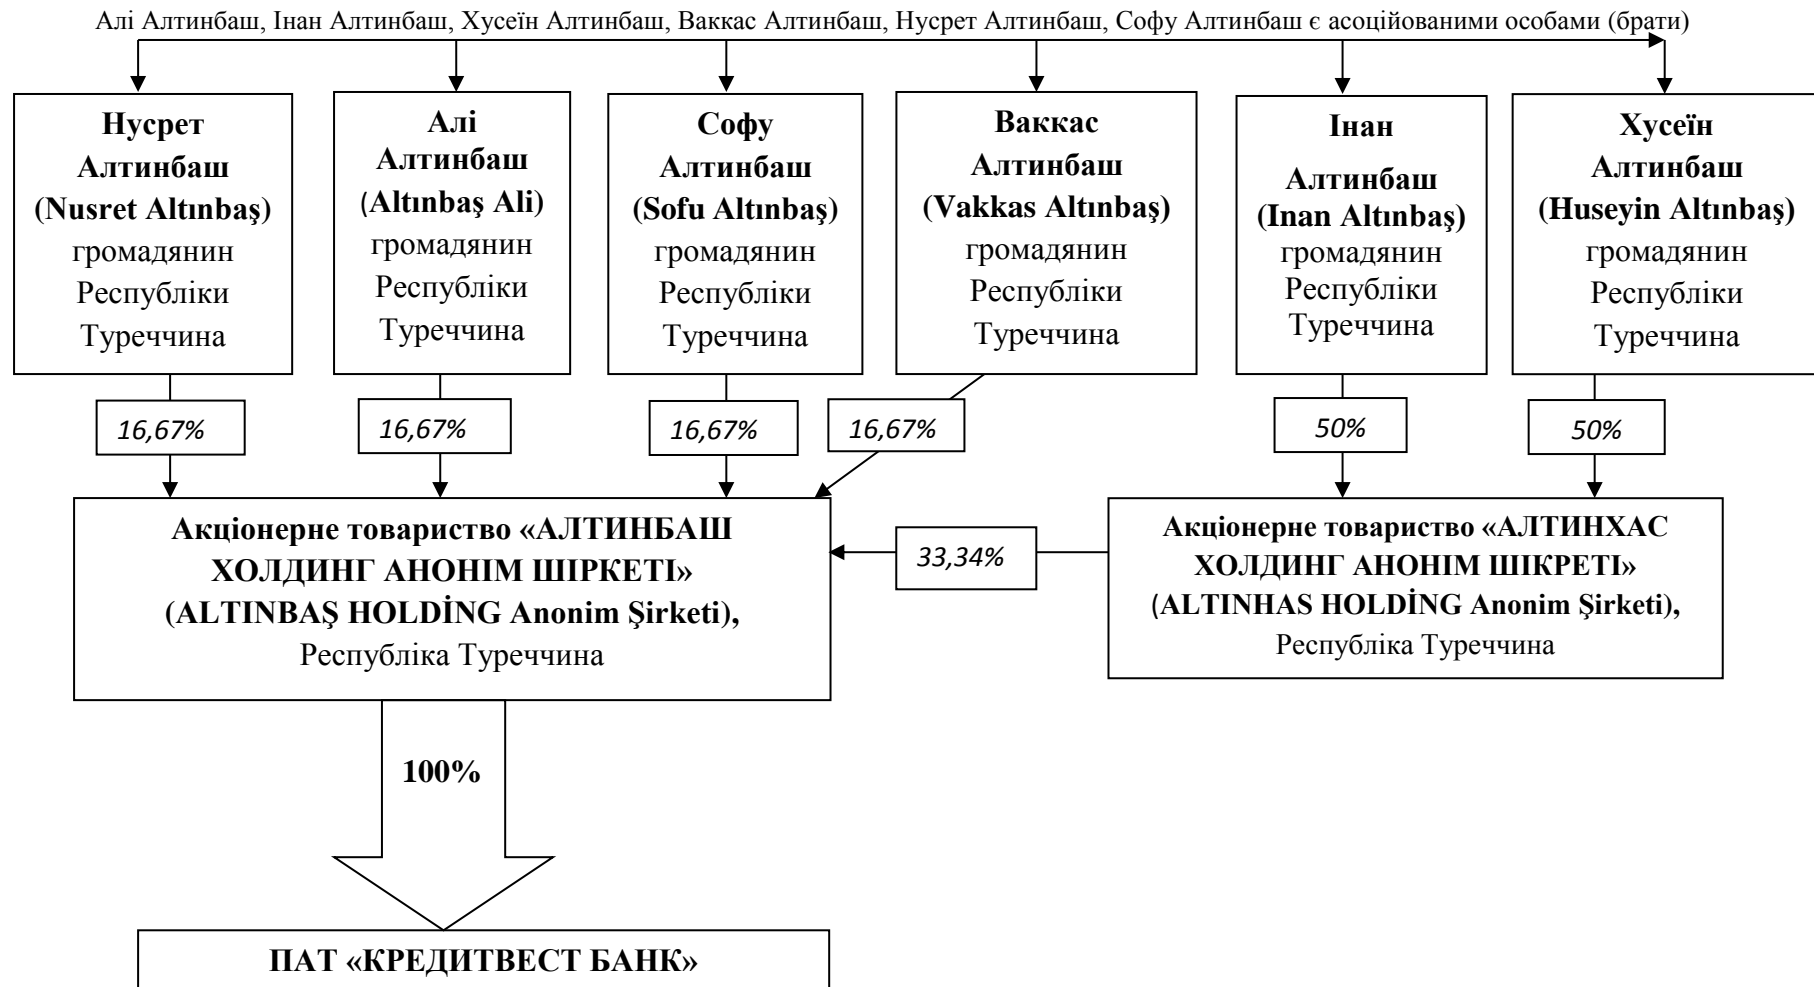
Алі Алтинбаш, Інан Алтинбаш, Хусеїн Алтинбаш, Ваккас Алтинбаш, Нусрет Алтинбаш, Софу Алтинбаш є асоційованими особами (брати)

Нусрет Алтинбаш (Nusret Altınbaş) громадянин Республіки Туреччина

Алі Алтинбаш (Altınbaş Ali) громадянин Республіки Туреччина

Софу Алтинбаш (Sofu Altınbaş) громадянин Республіки Туреччина

Ваккас Алтинбаш (Vakkas Altınbaş) громадянин Республіки Туреччина

Інан Алтинбаш (Inan Altınbaş) громадянин Республіки Туреччина

Хусеїн Алтинбаш (Huseyin Altınbaş) громадянин Республіки Туреччина

16,67%

16,67%

16,67%

16,67%

50%

50%

Акціонерне товариство «АЛТИНБАШ ХОЛДИНГ АНОНІМ ШІРКЕТІ» (ALTINBAŞ HOLDİNG Anonim Şirketi), Республіка Туреччина

33,34%

Акціонерне товариство «АЛТИНХАС ХОЛДИНГ АНОНІМ ШІКРЕТІ» (ALTINHAS HOLDİNG Anonim Şirketi), Республіка Туреччина

100%

ПАТ «КРЕДИТВЕСТ БАНК»